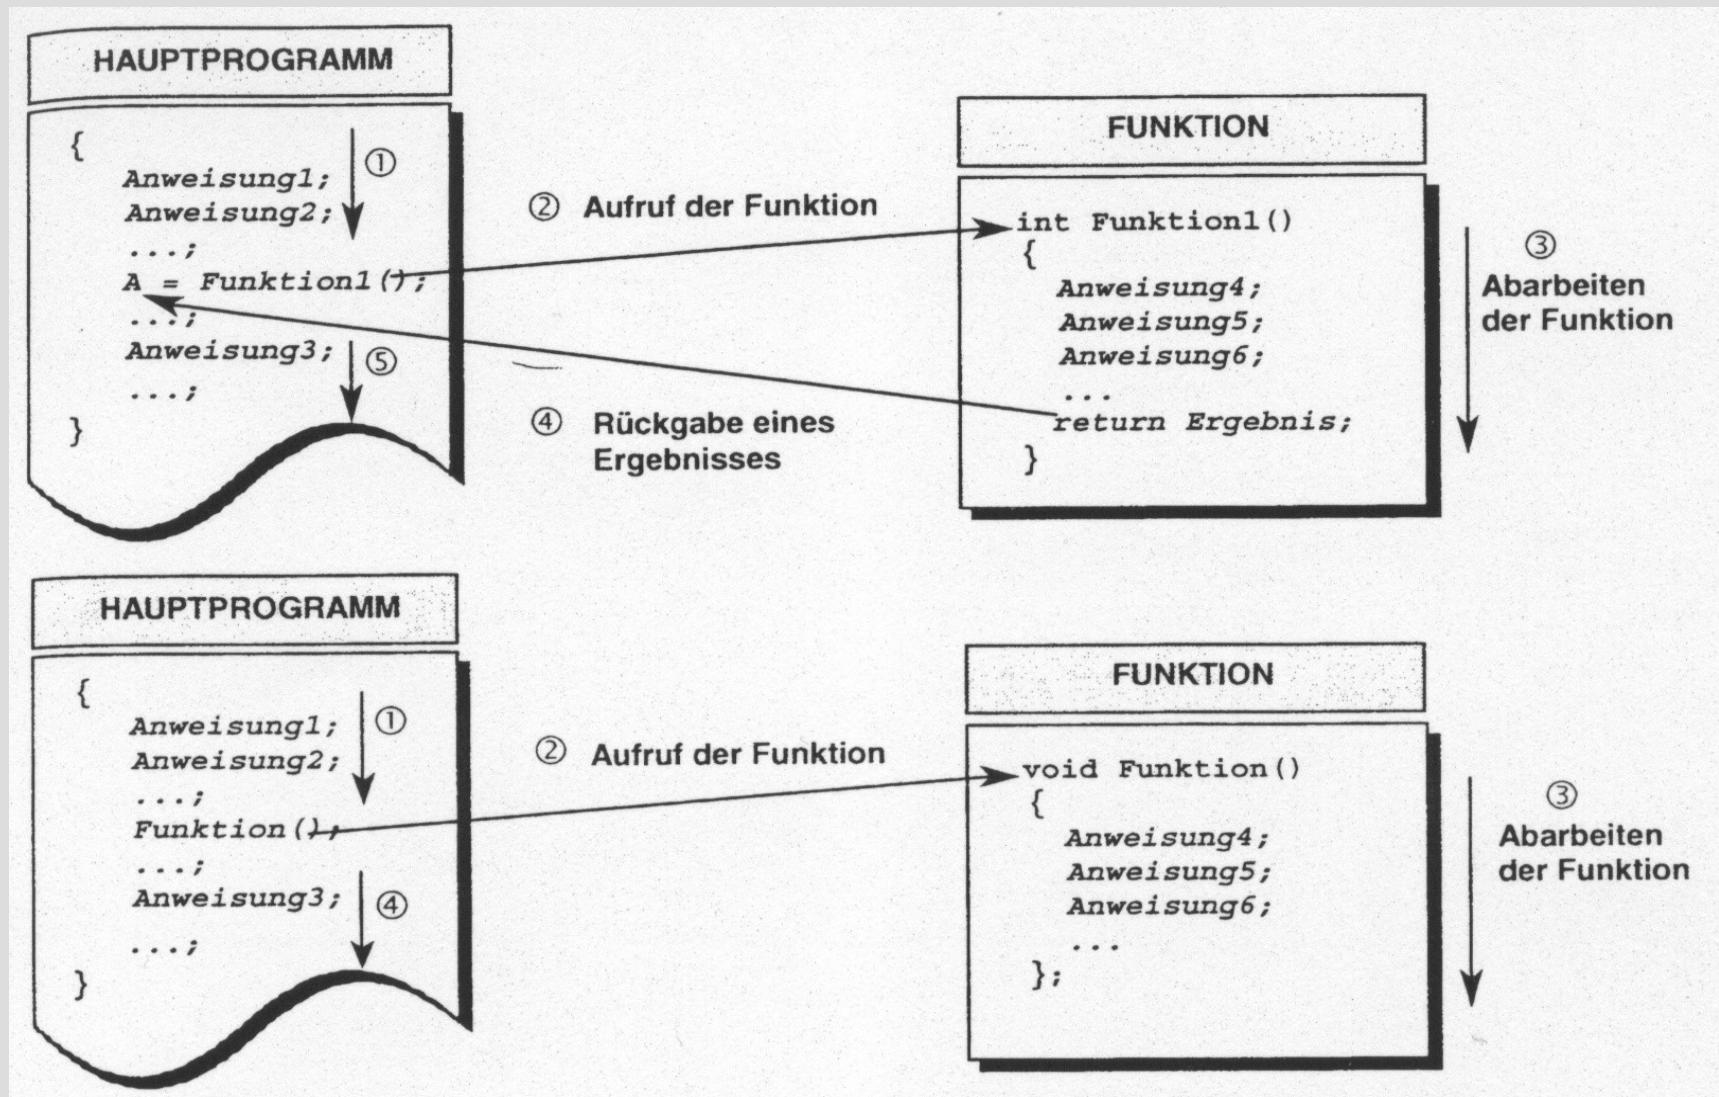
HAUPTPROGRAMM

{
Anweisung1; ①
Anweisung2;
...;
A = Funktion1();
...;
Anweisung3; ⑤
...;
}

② Aufruf der Funktion

④ Rückgabe eines Ergebnisses

FUNKTION

int Funktion1()
{
Anweisung4;
Anweisung5;
Anweisung6;
...
return Ergebnis;
}

③ Abarbeiten der Funktion

HAUPTPROGRAMM

{
Anweisung1; ①
Anweisung2;
...;
Funktion();
...;
Anweisung3; ④
...;
}

② Aufruf der Funktion

FUNKTION

void Funktion()
{
Anweisung4;
Anweisung5;
Anweisung6;
...
};

③ Abarbeiten der Funktion